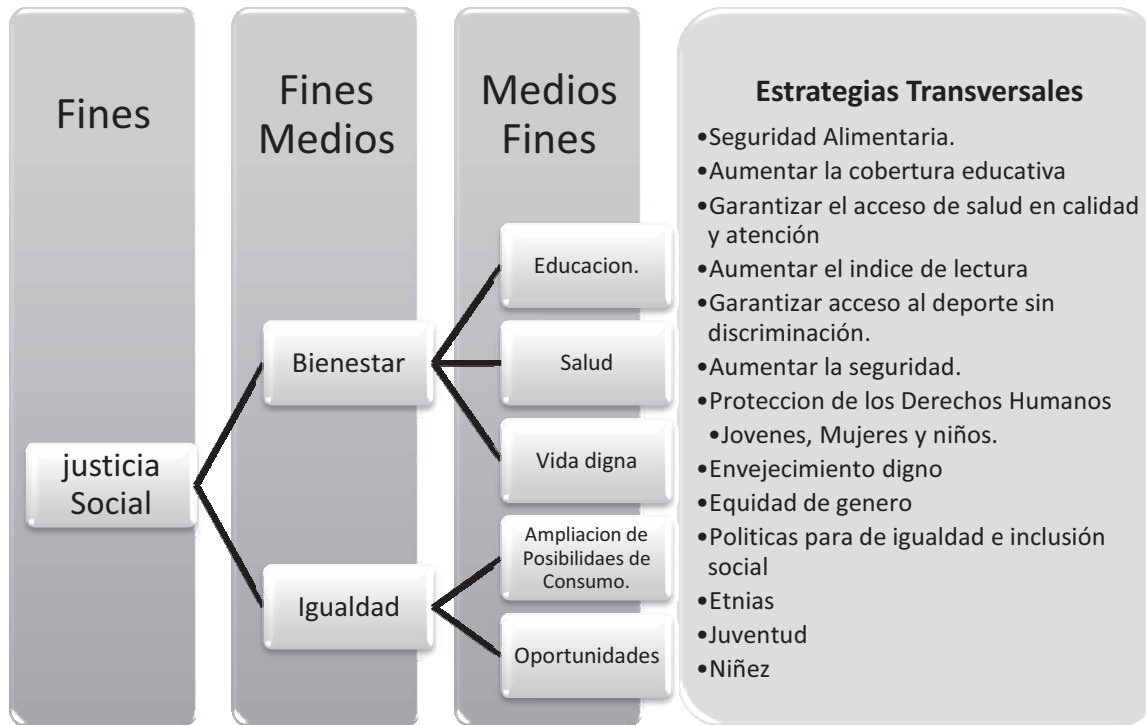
Fines

Fines Medios

Medios Fines

Estrategias Transversales

•Seguridad Alimentaria.
•Aumentar la cobertura educativa
•Garantizar el acceso de salud en calidad y atención
•Aumentar el indice de lectura
•Garantizar acceso al deporte sin discriminación.
•Aumentar la seguridad.
•Proteccion de los Derechos Humanos
•Jovenes, Mujeres y niños.
•Envejecimiento digno
•Equidad de genero
•Politicas para de igualdad e inclusión social
•Etnias
•Juventud
•Niñez

justicia Social

Bienestar

Igualdad

Educacion.

Salud

Vida digna

Ampliacion de Posibilidaes de Consumo.

Oportunidades